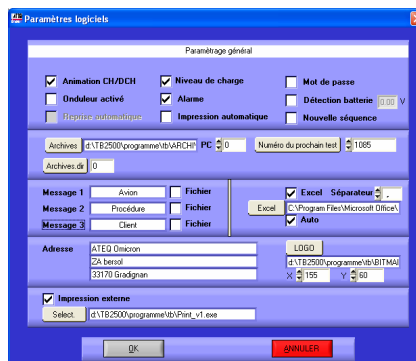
Paramètres logiciels

Paramétrage général

Animation CH/DCH
Niveau de charge
Mot de passe
Onduleur activé
Alarme
Détection batterie
0.00 V
Reprise automatique
Impression automatique
Nouvelle séquence

Archives
d:\TB2500\programme\tb\ARCHI
PC
0
Numéro du prochain test
1085
Archives.dir
0

Message 1
Avion
Fichier
Message 2
Procédure
Fichier
Message 3
Client
Fichier

Excel
Séparateur
;
Excel
C:\Program Files\Microsoft Office\
Auto

Adresse
ATEQ Omicron
ZA bersol
33170 Gradignan
LOGO
d:\TB2500\programme\tb\BITMAI
X
155
Y
60

Impression externe
Select.
d:\TB2500\programme\tb\Print_v1.exe

OK
ANNULER